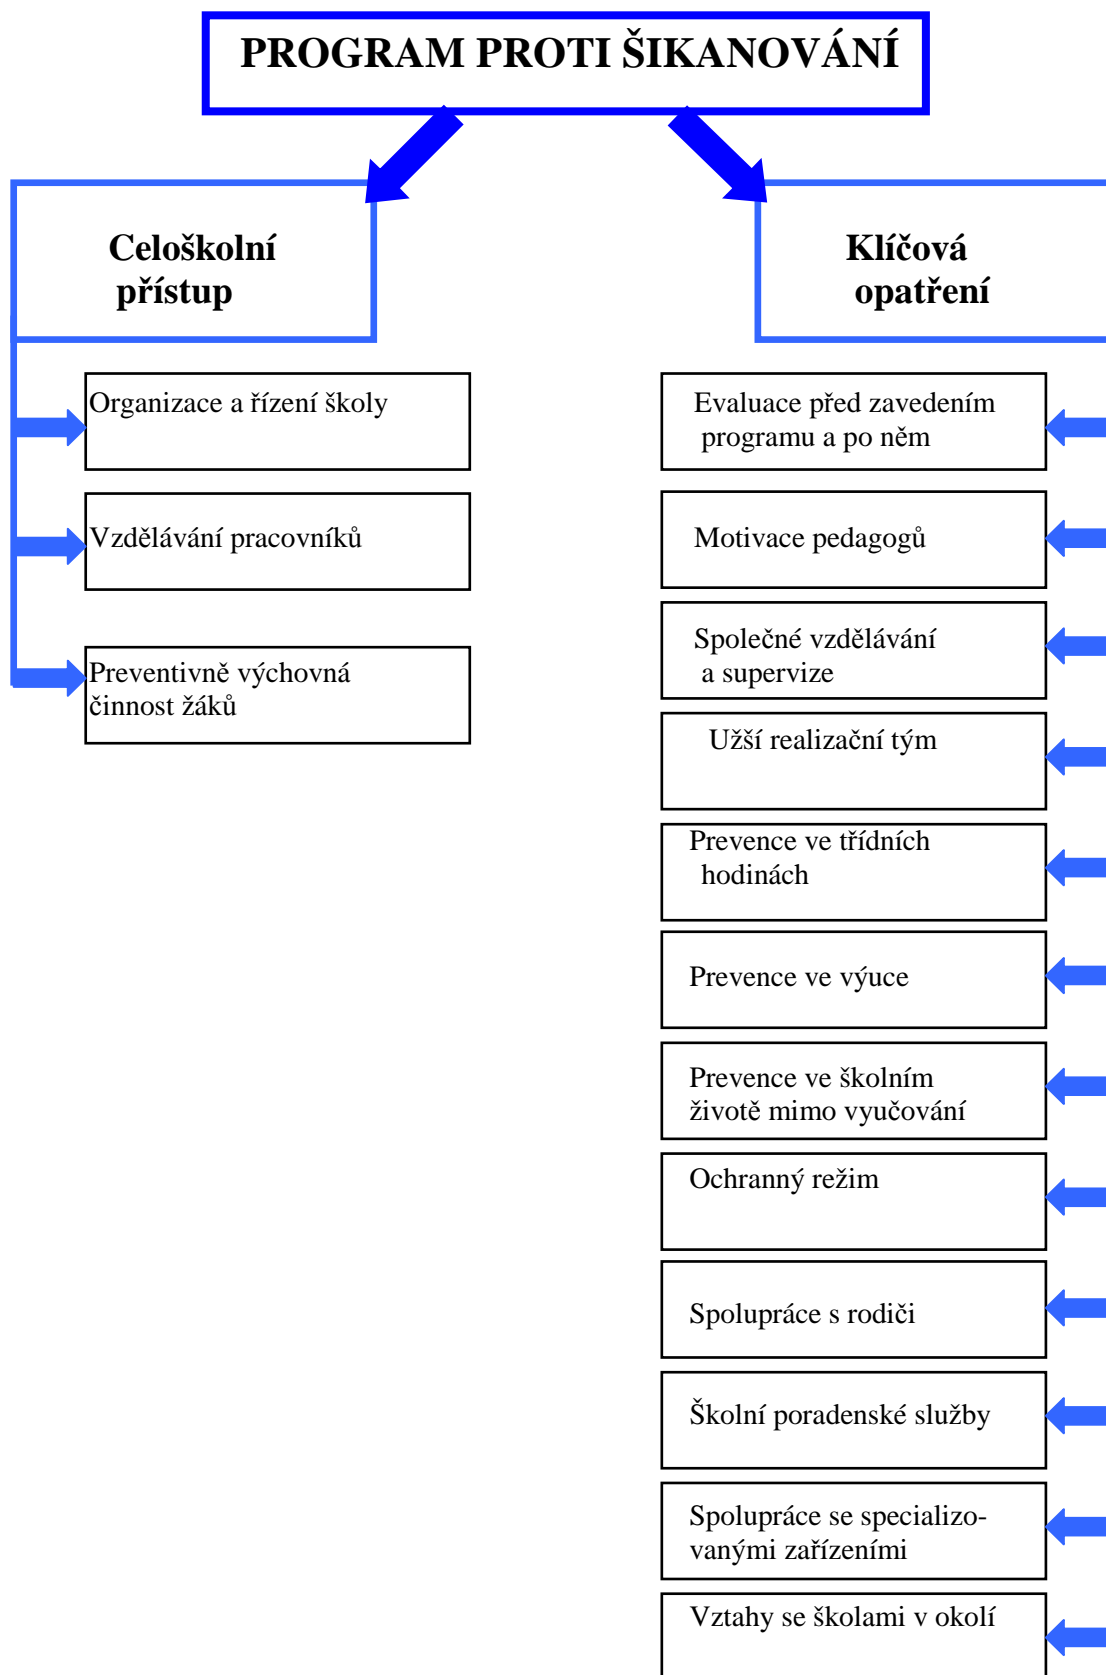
PROGRAM PROTI ŠIKANOVÁNÍ

Celoškolní přístup

Organizace a řízení školy

Vzdělávání pracovníků

Preventivně výchovná činnost žáků

Klíčová opatření

Evaluace před zavedením programu a po něm

Motivace pedagogů

Společné vzdělávání a supervize

Užší realizační tým

Prevence ve třídních hodinách

Prevence ve výuce

Prevence ve školním životě mimo vyučování

Ochranný režim

Spolupráce s rodiči

Školní poradenské služby

Spolupráce se specializovanými zařízeními

Vztahy se školami v okolí